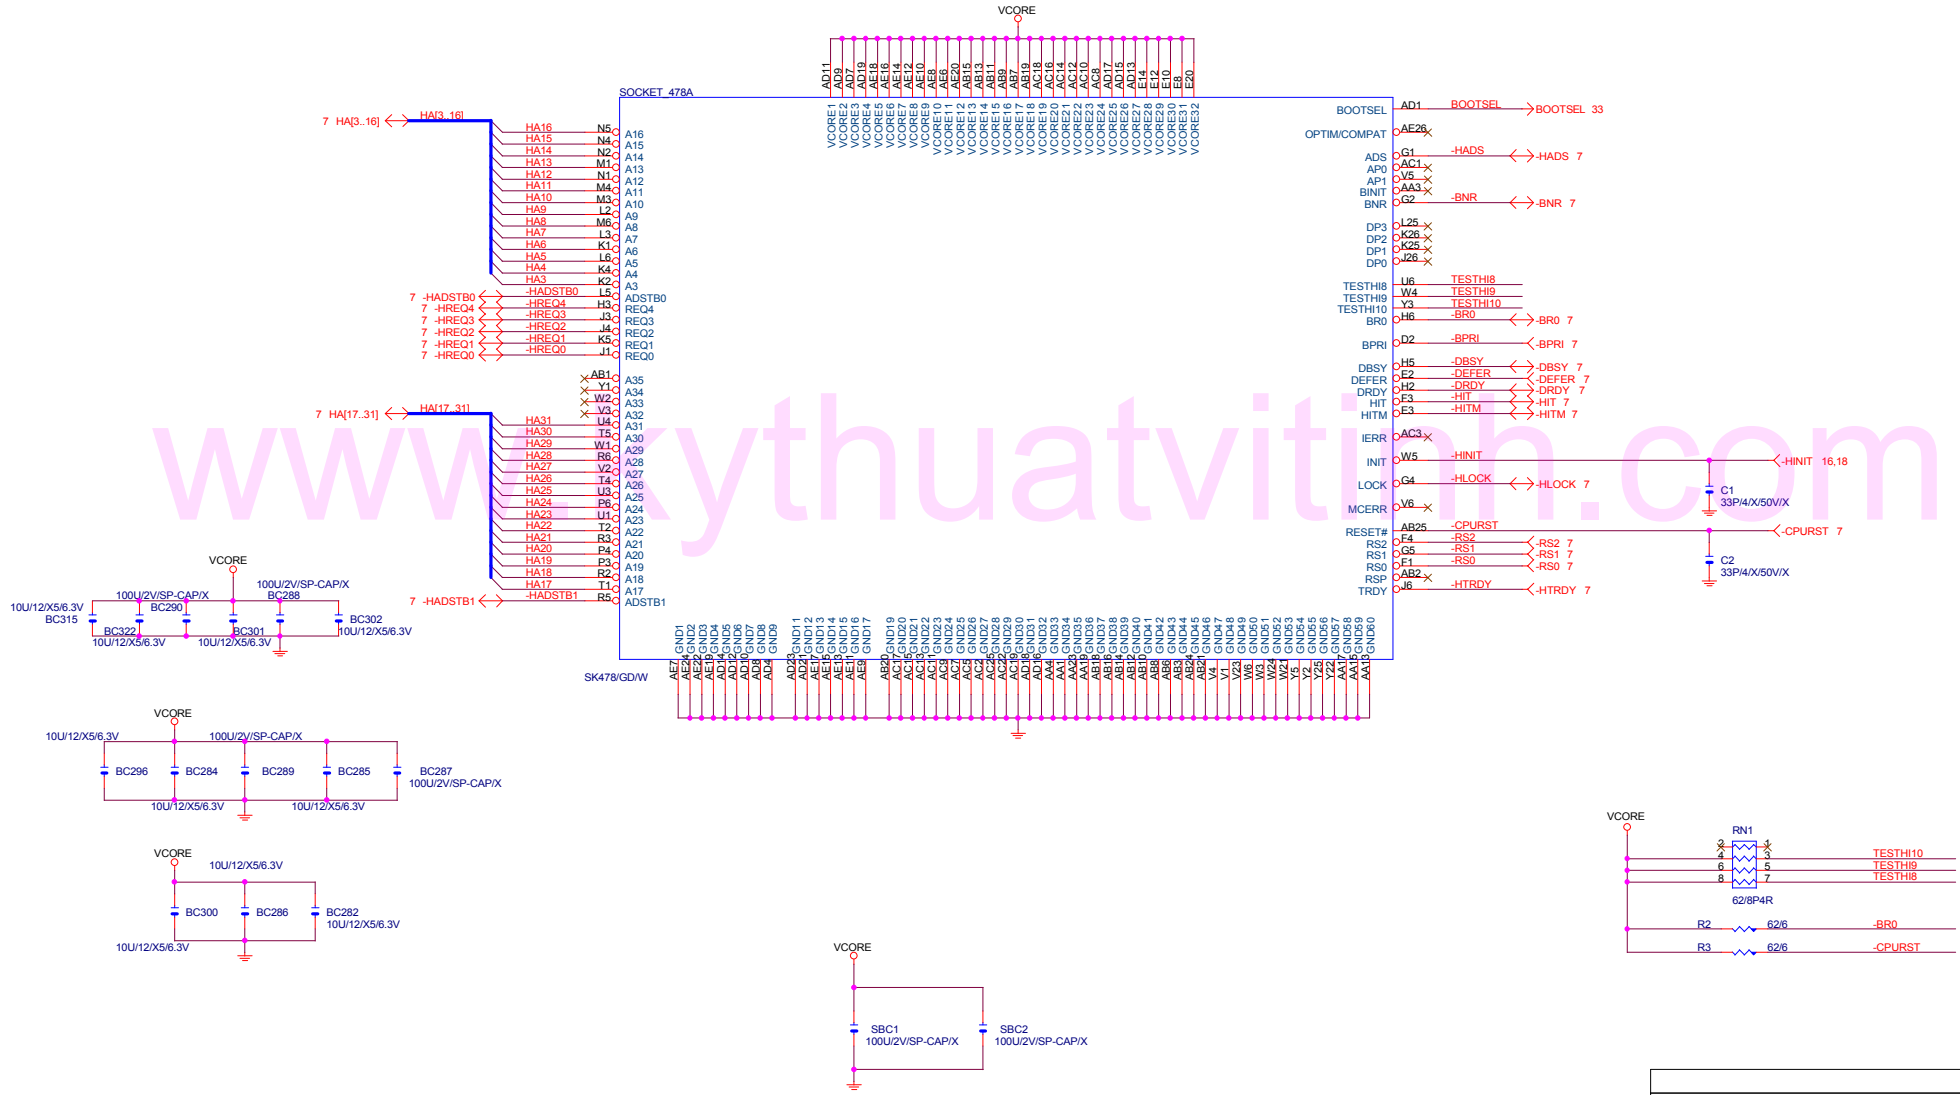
VCORE

AD11 AD9 AD7 AD19 AE18 AE16 AE14 AE12 AE10 AE8 AE6 AE20 AB15 AB13 AB11 AB9 AB7 AB19 AC18 AC16 AC14 AC12 AC10 AC8 AD17 AD15 AD13 E14 E12 E10 E8 E20

VCORE1 VCORE2 VCORE3 VCORE4 VCORE5 VCORE6 VCORE7 VCORE8 VCORE9 VCORE10 VCORE11 VCORE12 VCORE13 VCORE14 VCORE15 VCORE16 VCORE17 VCORE18 VCORE19 VCORE20 VCORE21 VCORE22 VCORE23 VCORE24 VCORE25 VCORE26 VCORE27 VCORE28 VCORE29 VCORE30 VCORE31 VCORE32

SOCKET_478A

7 HA[3..16] HA[3..16]

HA16 N5 A16
HA15 N4 A15
HA14 N2 A14
HA13 M1 A13
HA12 N1 A12
HA11 M4 A11
HA10 M3 A10
HA9 L2 A9
HA8 M6 A8
HA7 L3 A7
HA6 K1 A6
HA5 L6 A5
HA4 K4 A4
HA3 K2 A3
7 -HADSTB0 -HADSTB0 L5 ADSTB0
7 -HREQ4 -HREQ4 H3 REQ4
7 -HREQ3 -HREQ3 J3 REQ3
7 -HREQ2 -HREQ2 J4 REQ2
7 -HREQ1 -HREQ1 K5 REQ1
7 -HREQ0 -HREQ0 J1 REQ0
AB1 A35
Y1 A34
W2 A33
V3 A32
7 HA[17..31] HA[17..31]
HA31 U4 A31
HA30 T5 A30
HA29 W1 A29
HA28 R6 A28
HA27 V2 A27
HA26 T4 A26
HA25 U3 A25
HA24 P6 A24
HA23 U1 A23
HA22 T2 A22
HA21 R3 A21
HA20 P4 A20
HA19 P3 A19
HA18 R2 A18
HA17 T1 A17
7 -HADSTB1 -HADSTB1 R5 ADSTB1

BOOTSEL AD1 BOOTSEL BOOTSEL 33
OPTIM/COMPAT AE26
ADS G1 -HADS -HADS 7
AP0 AC1
AP1 V5
BINIT AA3
BNR G2 -BNR -BNR 7
DP3 L25
DP2 K26
DP1 K25
DP0 J26
TESTHI8 U6 TESTHI8
TESTHI9 W4 TESTHI9
TESTHI10 Y3 TESTHI10
BR0 H6 -BR0 -BR0 7
BPRI D2 -BPRI -BPRI 7
DBSY H5 -DBSY -DBSY 7
DEFER E2 -DEFER -DEFER 7
DRDY H2 -DRDY -DRDY 7
HIT F3 -HIT -HIT 7
HITM E3 -HITM -HITM 7
IERR AC3
INIT W5 -HINIT -HINIT 16,18
LOCK G4 -HLOCK -HLOCK 7
MCERR V6
C1 33P/4/X/50V/X
RESET# AB25 -CPURST -CPURST 7
RS2 F4 -RS2 -RS2 7
RS1 G5 -RS1 -RS1 7
RS0 F1 -RS0 -RS0 7
RSP AB2
TRDY J6 -HTRDY -HTRDY 7
C2 33P/4/X/50V/X

GND1 GND2 GND3 GND4 GND5 GND6 GND7 GND8 GND9 GND11 GND12 GND13 GND14 GND15 GND16 GND17 GND19 GND20 GND21 GND22 GND23 GND24 GND25 GND26 GND27 GND28 GND29 GND30 GND31 GND32 GND33 GND34 GND35 GND36 GND37 GND38 GND39 GND40 GND41 GND42 GND43 GND44 GND45 GND46 GND47 GND48 GND49 GND50 GND51 GND52 GND53 GND54 GND55 GND56 GND57 GND58 GND59 GND60

AE7 AE24 AE22 AE19 AE1 AD12 AD10 AD8 AD4 AD23 AD21 AE17 AE15 AE13 AE11 AE9 AB20 AC17 AC15 AC13 AC11 AC9 AC7 AC5 AC25 AC22 AC19 AD18 AD16 AA4 AA1 AA23 AA19 AB18 AB16 AB14 AB12 AB10 AB8 AB6 AB3 AB24 AB21 V4 V1 V23 W6 W3 W24 W21 Y5 Y2 Y25 Y22 AA17 AA15 AA13

SK478/GD/W

VCORE
100U/2V/SP-CAP/X
100U/2V/SP-CAP/X
10U/12/X5/6.3V BC315
BC290 BC288
BC322 BC301 BC302
10U/12/X5/6.3V 10U/12/X5/6.3V 10U/12/X5/6.3V

VCORE
10U/12/X5/6.3V 100U/2V/SP-CAP/X
BC296 BC284 BC289 BC285 BC287
100U/2V/SP-CAP/X
10U/12/X5/6.3V 10U/12/X5/6.3V

VCORE
10U/12/X5/6.3V
BC300 BC286 BC282
10U/12/X5/6.3V
10U/12/X5/6.3V

VCORE
SBC1 100U/2V/SP-CAP/X
SBC2 100U/2V/SP-CAP/X

VCORE
RN1
2 1
4 3 TESTHI10
6 5 TESTHI9
8 7 TESTHI8
62/8P4R
R2 62/6 -BR0
R3 62/6 -CPURST

www.kythuatvitinh.com